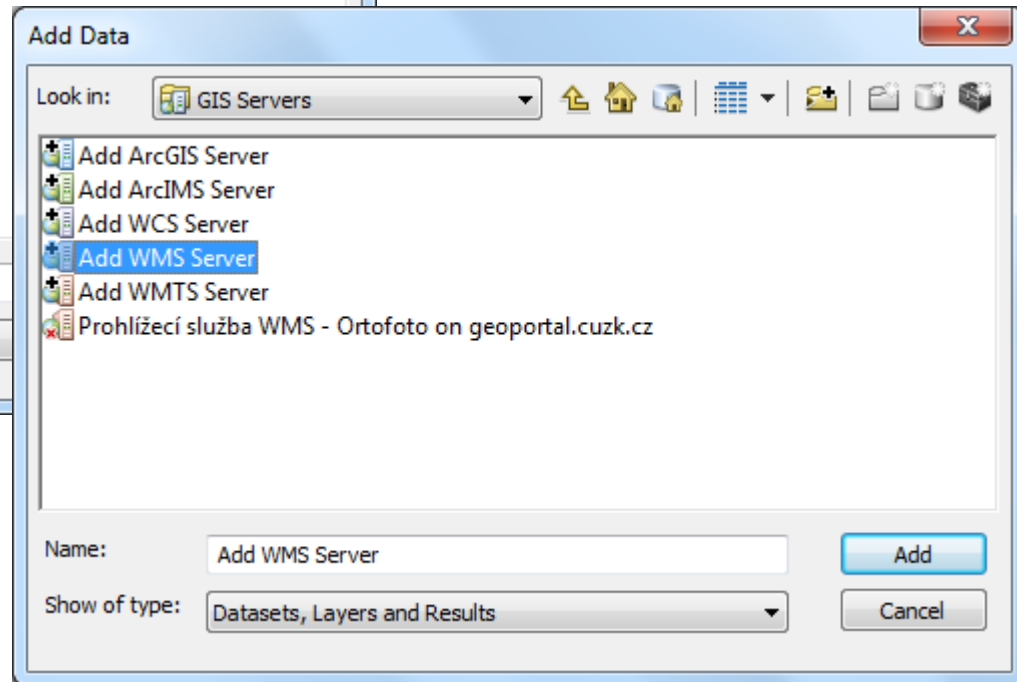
Add Data

Look in: GIS Servers

Add ArcGIS Server
Add ArcIMS Server
Add WCS Server
Add WMS Server
Add WMTS Server
Prohlížecí služba WMS - Ortofoto on geoportal.cuzk.cz

Name: Add WMS Server

Add

Show of type: Datasets, Layers and Results

Cancel